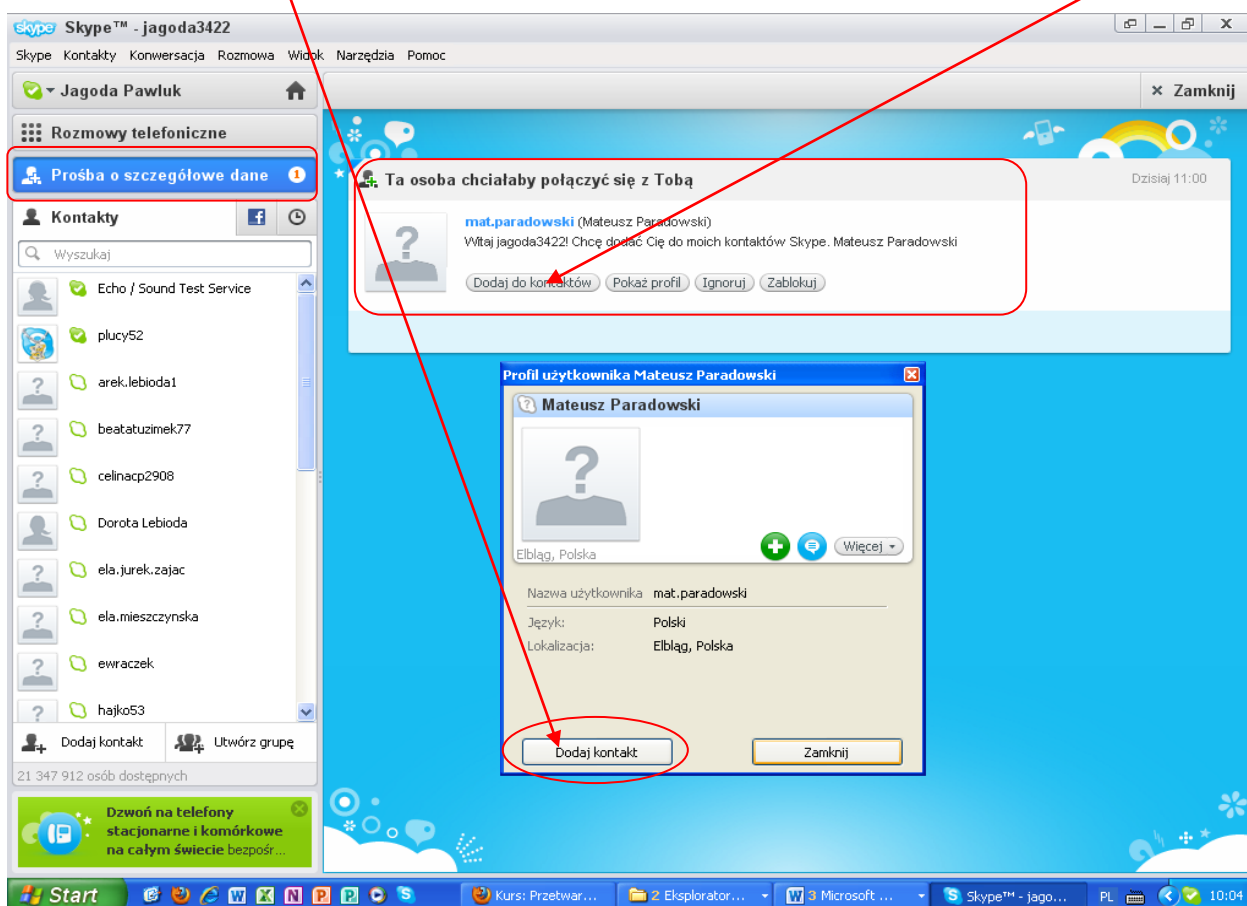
skype Skype™ - jagoda3422

Skype Kontakty Konwersacja Rozmowa Widok Narzędzia Pomoc

Jagoda Pawluk

× Zamknij

Rozmowy telefoniczne

Prośba o szczegółowe dane 1

Kontakty

Wyszukaj

Echo / Sound Test Service

plucy52

arek.lebioda1

beatatuzimek77

celinacp2908

Dorota Lebioda

ela.jurek.zajac

ela.mieszczynska

ewraczek

hajko53

Dodaj kontakt

Utwórz grupę

21 347 912 osób dostępnych

Dzwoń na telefony stacjonarne i komórkowe na całym świecie bezpośr...

Ta osoba chciałaby połączyć się z Tobą

Dzisiaj 11:00

mat.paradowski (Mateusz Paradowski)

Witaj jagoda3422! Chcę dodać Cię do moich kontaktów Skype. Mateusz Paradowski

Dodaj do kontaktów Pokaż profil Ignoruj Zablokuj

Profil użytkownika Mateusz Paradowski

Mateusz Paradowski

Elbląg, Polska

Więcej

Nazwa użytkownika mat.paradowski

Język: Polski

Lokalizacja: Elbląg, Polska

Dodaj kontakt

Zamknij

Start

Kurs: Przetwar...

2 Eksplorator...

3 Microsoft ...

Skype™ - jago...

PL

10:04